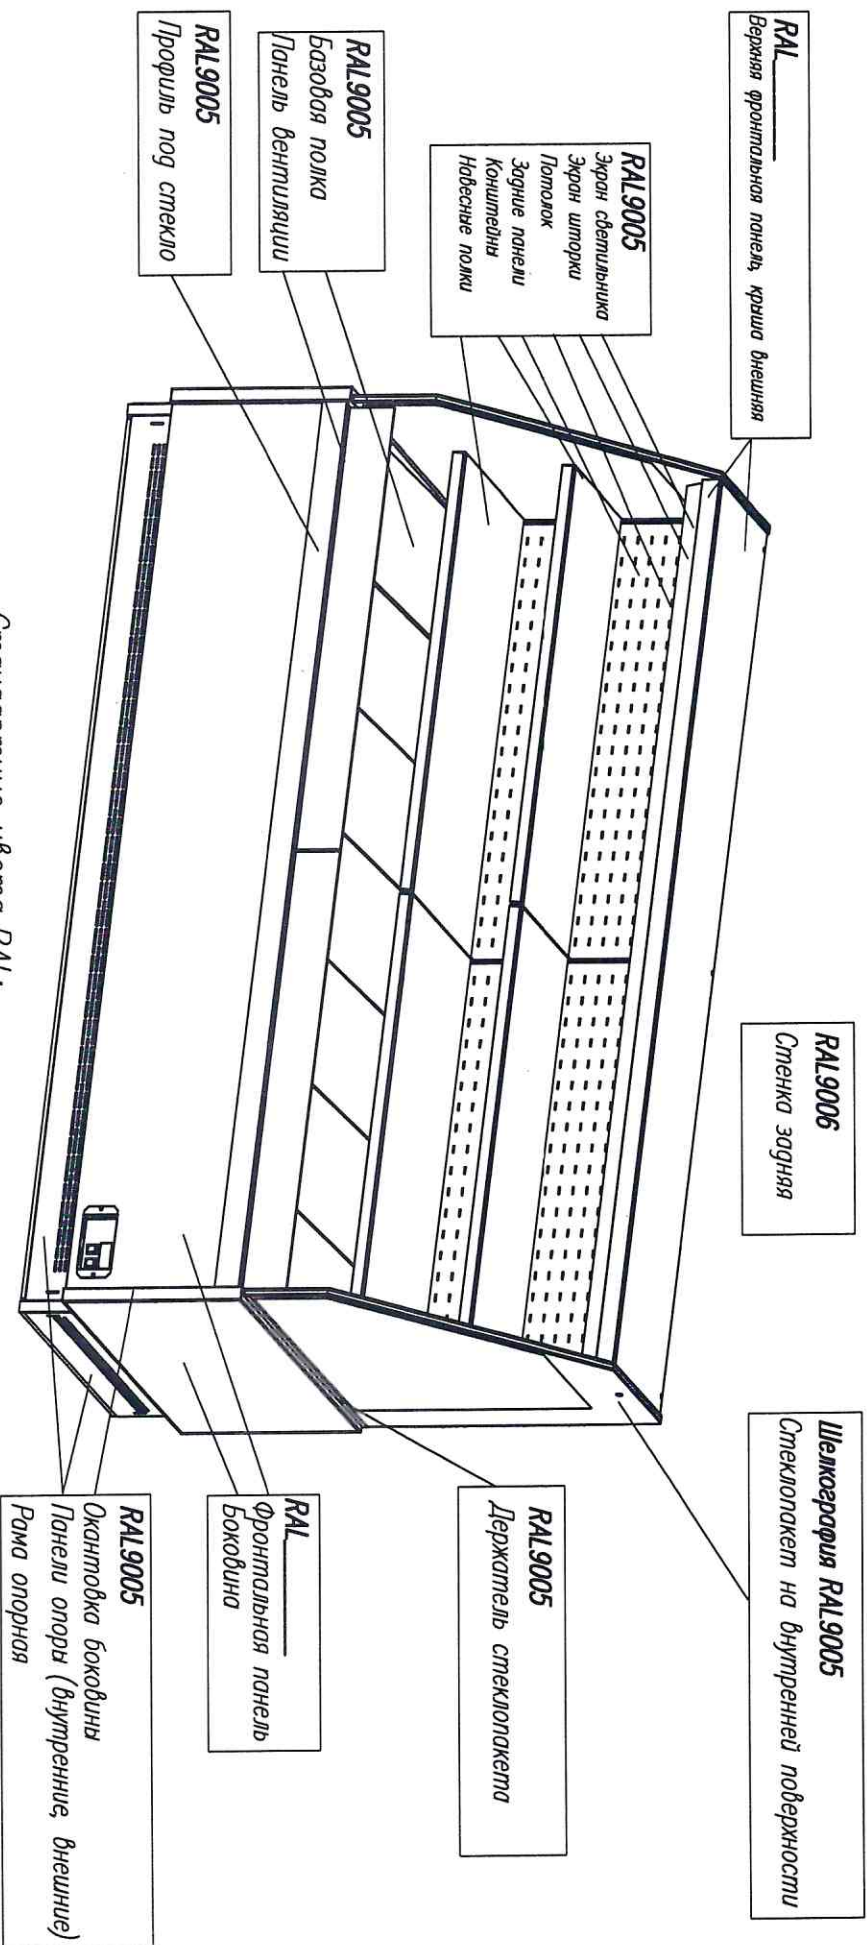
RAL____
Верхняя фронтальная панель, крыша внешняя

RAL9005
Экран светильника
Экран шторки
Потолок
Задние панели
Коништейны
Навесные полки

RAL9005
Базовая полка
Панель вентиляции

RAL9005
Профиль под стекло

RAL9006
Стенка задняя

Шелкография RAL9005
Стеклопакет на внутренней поверхности

RAL9005
Держатель стеклопакета

RAL____
Фронтальная панель
Боковина

RAL9005
Окантовка боковины
Панели опоры (внутренние, внешние)
Рама опорная

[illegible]